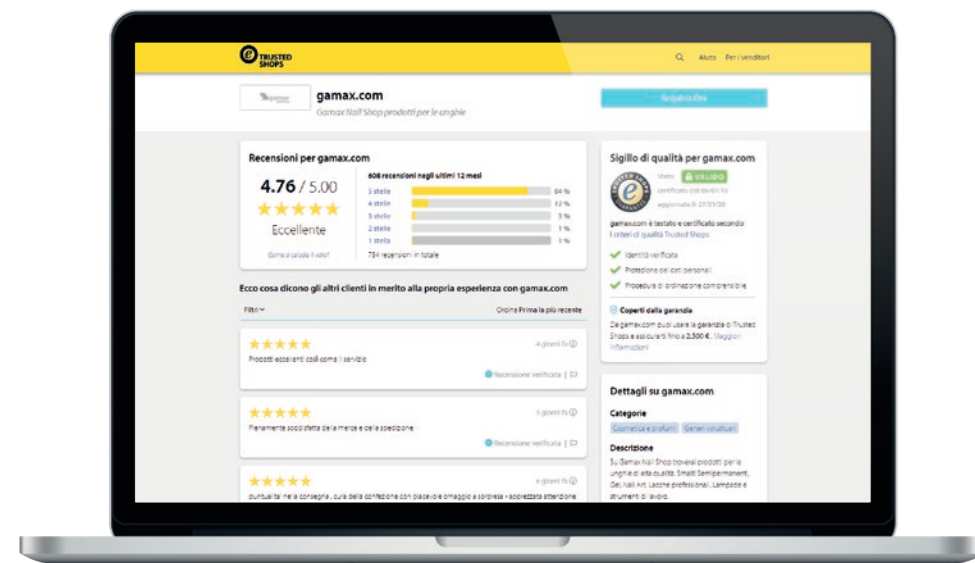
TRUSTED SHOPS

Aiuto Per i venditori

gamax.com

Gamax Nail Shop prodotti per le unghie

Acquista Ora

Recensioni per gamax.com

4.76 / 5.00

Eccellente

Come si calcola il voto?

608 recensioni negli ultimi 12 mesi

| | | |
|---|---|---|
| 5 stelle | | 84 % |
| 4 stelle | | 12 % |
| 3 stelle | | 3 % |
| 2 stelle | | 1 % |
| 1 stelle | | 1 % |

784 recensioni in totale

Ecco cosa dicono gli altri clienti in merito alla propria esperienza con gamax.com

Filtri

Ordina Prima la più recente

Prodotti eccellenti così come il servizio.

4 giorni fa

Recensione verificata

Pienamente soddisfatta della merce e della spedizione

5 giorni fa

Recensione verificata

puntualità nella consegna , cura della confezione con piacevole omaggio a sorpresa - apprezzata attenzione

6 giorni fa

Sigillo di qualità per gamax.com

Stato VALIDO

certificato dal 05/01/10

aggiornato il 27/01/20

gamax.com è testato e certificato secondo i criteri di qualità Trusted Shops

Identità verificata

Protezione dei dati personali

Procedura di ordinazione comprensibile

Coperti dalla garanzia

Da gamax.com puoi usare la garanzia di Trusted Shops e assicurarti fino a 2.500 €. Maggiori informazioni

Dettagli su gamax.com

Categorie

Cosmetica e profumi Generi voluttuari

Descrizione

Su Gamax Nail Shop troverai prodotti per le unghie di alta qualità. Smalti Semipermanent, Gel, Nail Art, Lacche professionali, Lampade e strumenti di lavoro.